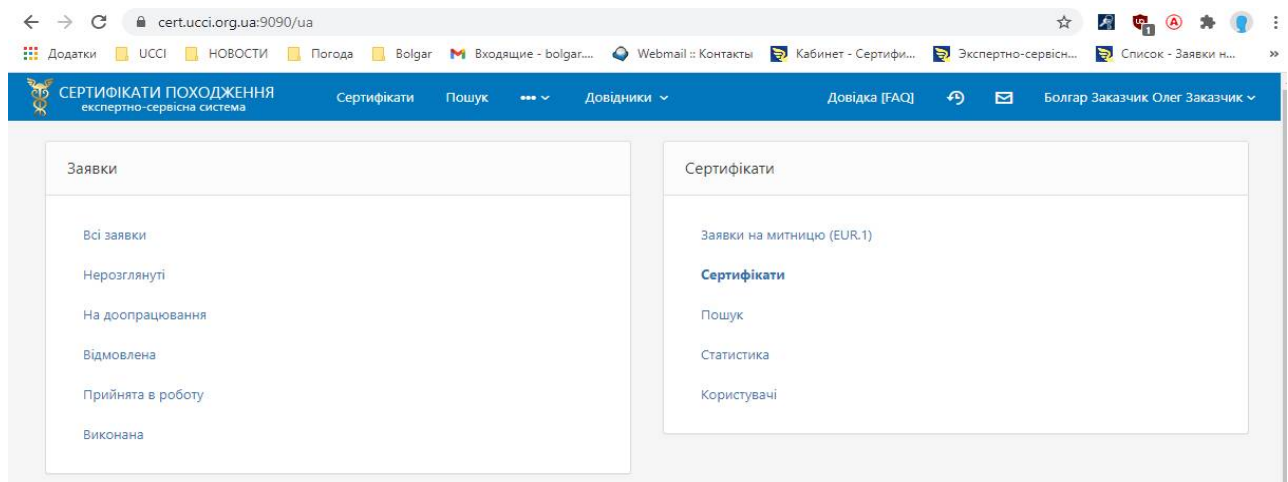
cert.ucci.org.ua:9090/ua

Додатки UCCI НОВОСТИ Погода Bolgar Входящие - bolgar... Webmail :: Контакты Кабинет - Сертифи... Экспертно-сервісн... Список - Заявки н... »

СЕРТИФІКАТИ ПОХОДЖЕННЯ
експертно-сервісна система

Сертифікати Пошук ••• Довідники

Довідка [FAQ] Болгар Заказчик Олег Заказчик

Заявки

Всі заявки

Нерозглянуті

На доопрацювання

Відмовлена

Прийнята в роботу

Виконана

Сертифікати

Заявки на митницю (EUR.1)

Сертифікати

Пошук

Статистика

Користувачі